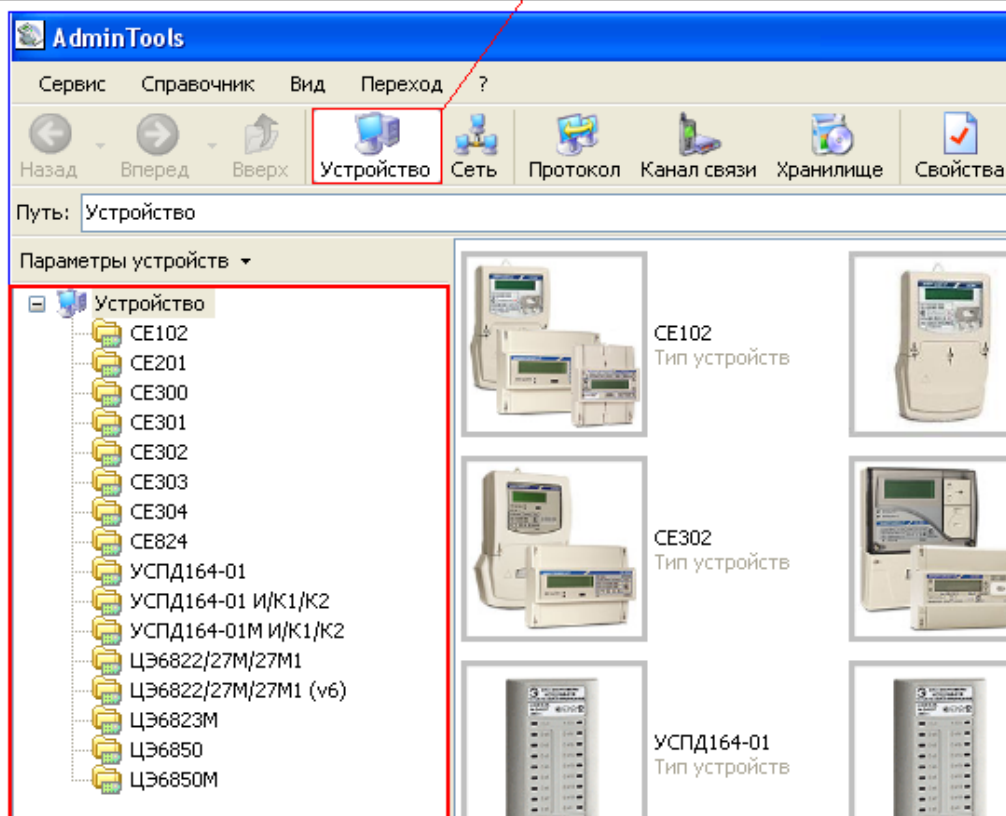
AdminTools

Сервис Справочник Вид Переход ?

Назад Вперед Вверх Устройство Сеть Протокол Канал связи Хранилище Свойства

Путь: Устройство

Параметры устройств

Устройство
CE102
CE201
CE300
CE301
CE302
CE303
CE304
CE824
УСПД164-01
УСПД164-01 И/К1/К2
УСПД164-01М И/К1/К2
ЦЭ6822/27М/27М1
ЦЭ6822/27М/27М1 (v6)
ЦЭ6823М
ЦЭ6850
ЦЭ6850М

CE102
Тип устройств

CE302
Тип устройств

УСПД164-01
Тип устройств